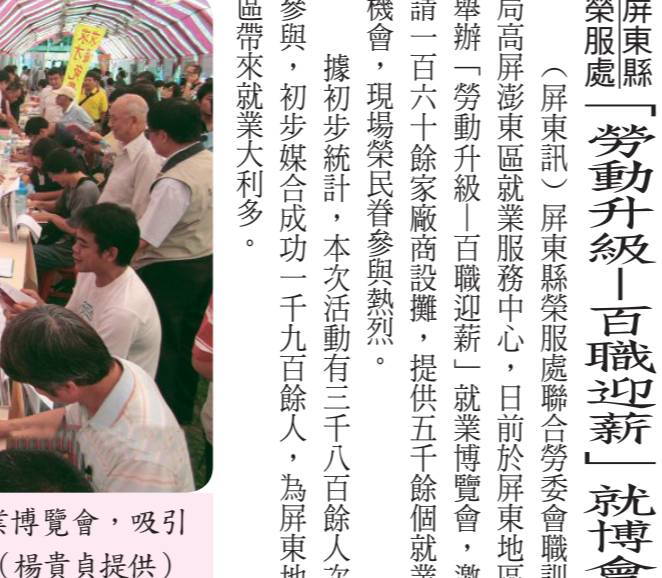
屏東縣榮服處「勞動升級—百職迎新」就博會

（屏東訊）屏東縣榮服處聯合勞委會職訓局高屏澎東區就業服務中心，日前於屏東地區舉辦「勞動升級—百職迎新」就業博覽會，邀請一百六十餘家廠商設攤，提供五千餘個就業機會，現場榮民眷參與熱烈。

據初步統計，本次活動有三千八百餘人次參與，初步媒合成功一千九百餘人，為屏東地區帶來就業大利多。

業博覽會，吸引
（楊貴貞提供）